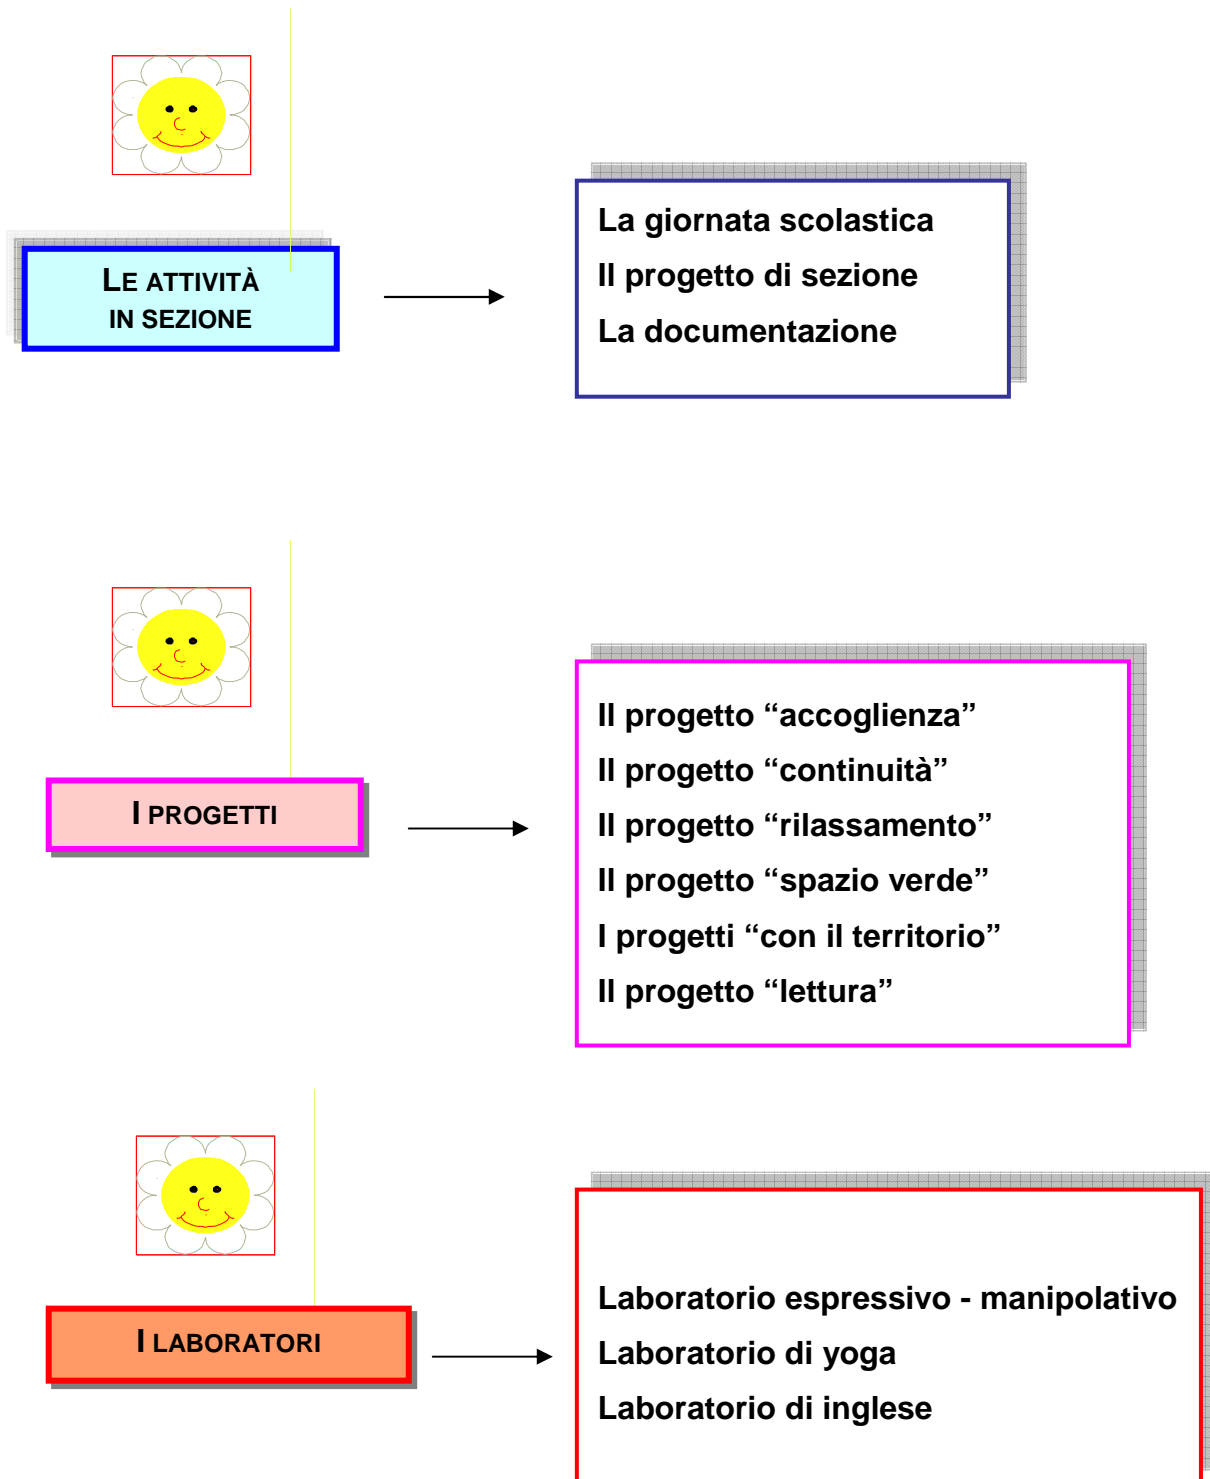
LE ATTIVITÀ IN SEZIONE

La giornata scolastica
Il progetto di sezione
La documentazione

I PROGETTI

Il progetto “accoglienza”
Il progetto “continuità”
Il progetto “rilassamento”
Il progetto “spazio verde”
I progetti “con il territorio”
Il progetto “lettura”

I LABORATORI

Laboratorio espressivo - manipolativo
Laboratorio di yoga
Laboratorio di inglese